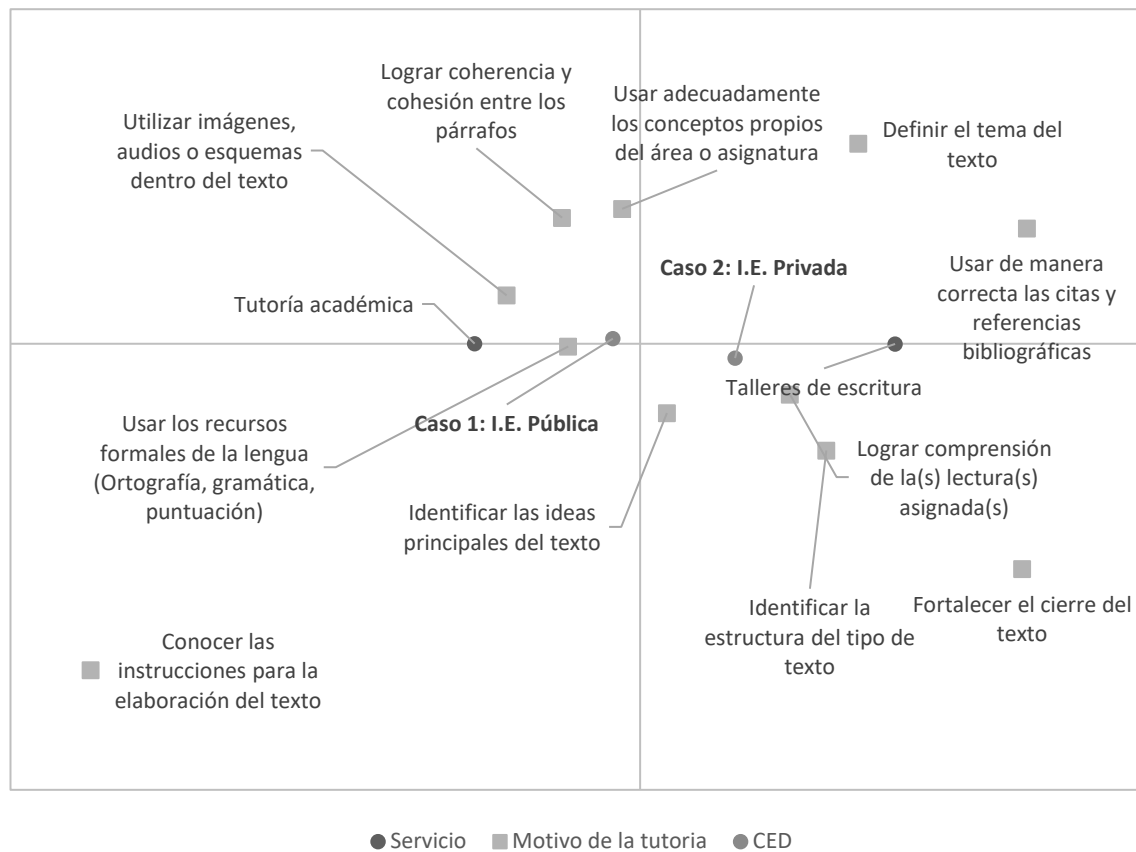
Lograr coherencia y cohesión entre los párrafos

Usar adecuadamente los conceptos propios del área o asignatura

Utilizar imágenes, audios o esquemas dentro del texto

Definir el tema del texto

Caso 2: I.E. Privada

Usar de manera correcta las citas y referencias bibliográficas

Tutoría académica

Talleres de escritura

Usar los recursos formales de la lengua (Ortografía, gramática, puntuación)

Caso 1: I.E. Pública

Lograr comprensión de la(s) lectura(s) asignada(s)

Identificar las ideas principales del texto

Identificar la estructura del tipo de texto

Fortalecer el cierre del texto

Conocer las instrucciones para la elaboración del texto

Servicio Motivo de la tutoria CED